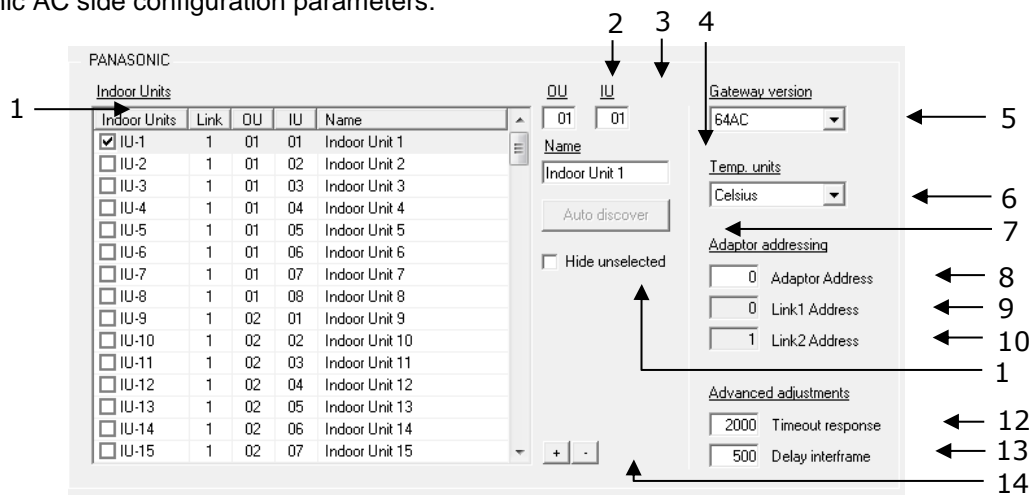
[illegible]ic AC side configuration parameters:

PANASONIC

Indoor Units

| Indoor Units | Link | OU | IU | Name |
|---|---|---|---|---|
| ☑ IU-1 | 1 | 01 | 01 | Indoor Unit 1 |
| ☐ IU-2 | 1 | 01 | 02 | Indoor Unit 2 |
| ☐ IU-3 | 1 | 01 | 03 | Indoor Unit 3 |
| ☐ IU-4 | 1 | 01 | 04 | Indoor Unit 4 |
| ☐ IU-5 | 1 | 01 | 05 | Indoor Unit 5 |
| ☐ IU-6 | 1 | 01 | 06 | Indoor Unit 6 |
| ☐ IU-7 | 1 | 01 | 07 | Indoor Unit 7 |
| ☐ IU-8 | 1 | 01 | 08 | Indoor Unit 8 |
| ☐ IU-9 | 1 | 02 | 01 | Indoor Unit 9 |
| ☐ IU-10 | 1 | 02 | 02 | Indoor Unit 10 |
| ☐ IU-11 | 1 | 02 | 03 | Indoor Unit 11 |
| ☐ IU-12 | 1 | 02 | 04 | Indoor Unit 12 |
| ☐ IU-13 | 1 | 02 | 05 | Indoor Unit 13 |
| ☐ IU-14 | 1 | 02 | 06 | Indoor Unit 14 |
| ☐ IU-15 | 1 | 02 | 07 | Indoor Unit 15 |

OU IU
01 01
Name
Indoor Unit 1
Auto discover
Hide unselected
+ -

Gateway version
64AC
Temp. units
Celsius
Adaptor addressing
0 Adaptor Address
0 Link1 Address
1 Link2 Address
Advanced adjustments
2000 Timeout response
500 Delay interframe

1
2
3
4
5
6
7
8
9
10
1
12
13
14